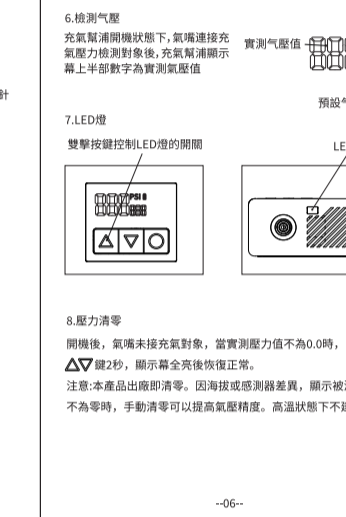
計

6.檢測气壓

充氣幫浦開機狀態下，氣嘴連接充氣壓力檢測對象後，充氣幫浦顯示幕上半部數字為實測氣壓值

實測气壓值

預設

7.LED燈

雙擊按鍵控制LED燈的開關

PSI

LE

8.壓力清零

開機後，氣嘴未接充氣對象，當實測壓力值不為0.0時，

△▽ 鍵2秒，顯示幕全亮後恢復正常。

注意:本產品出廠即清零。因海拔或感測器差異，顯示被

不為零時，手動清零可以提高氣壓精度。高溫狀態下不

--06--